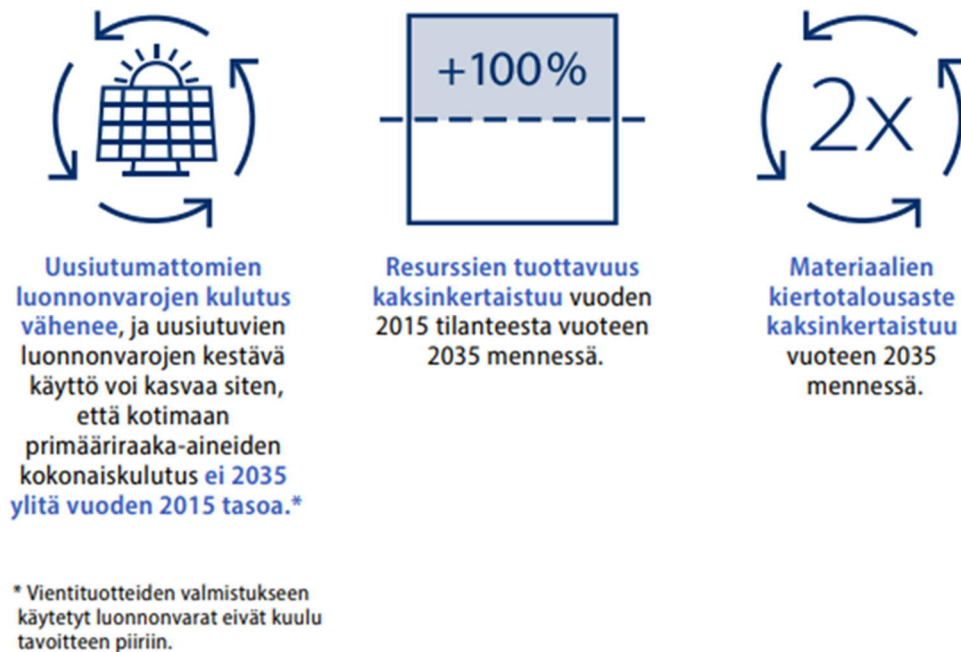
+100%

2x

Uusiutumattomien luonnonvarojen kulutus vähenee, ja uusiutuvien luonnonvarojen kestävä käyttö voi kasvaa siten, että kotimaan primääriraaka-aineiden kokonaiskulutus ei 2035 ylitä vuoden 2015 tasoa.*

Resurssien tuottavuus kaksinkertaistuu vuoden 2015 tilanteesta vuoteen 2035 mennessä.

Materiaalien kiertotalousaste kaksinkertaistuu vuoteen 2035 mennessä.

* Vientituotteiden valmistukseen käytetyt luonnonvarat eivät kuulu tavoitteen piiriin.